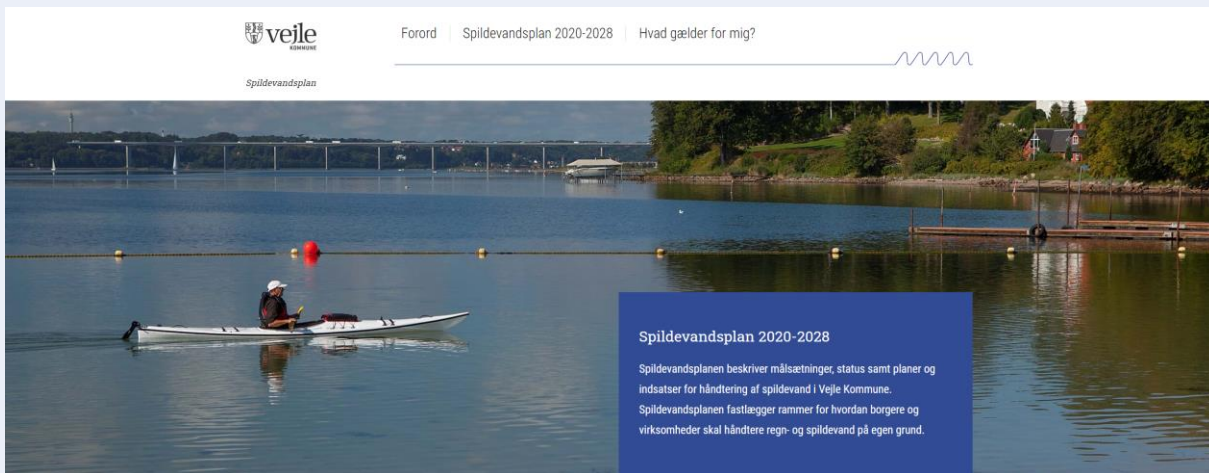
vejle
KOMMUNE

Spildevandsplan

Forord | Spildevandsplan 2020-2028 | Hvad gælder for mig?

Spildevandsplan 2020-2028

Spildevandsplanen beskriver målsætninger, status samt planer og indsatser for håndtering af spildevand i Vejle Kommune. Spildevandsplanen fastlægger rammer for hvordan borgere og virksomheder skal håndtere regn- og spildevand på egen grund.